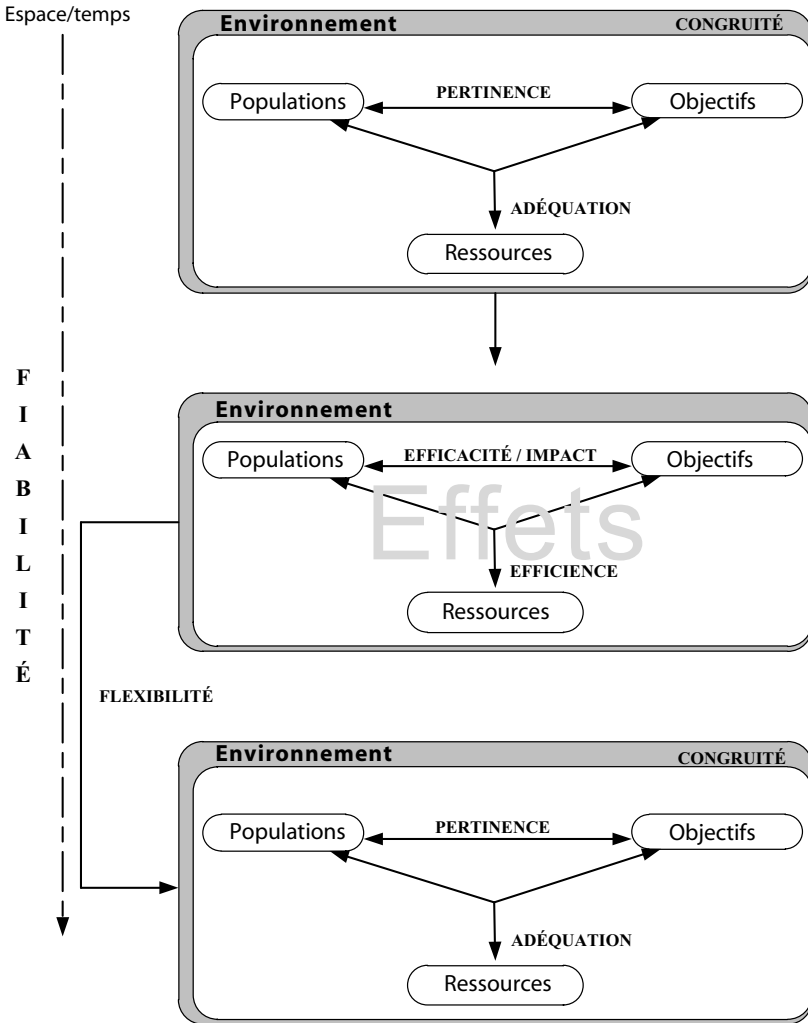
Espace/temps

F I A B I L I T É

Environnement
CONGRUITÉ
Populations
PERTINENCE
Objectifs
ADÉQUATION
Ressources

Environnement
Populations
EFFICACITÉ / IMPACT
Objectifs
Effets
EFFICIENCE
Ressources

FLEXIBILITÉ

Environnement
CONGRUITÉ
Populations
PERTINENCE
Objectifs
ADÉQUATION
Ressources